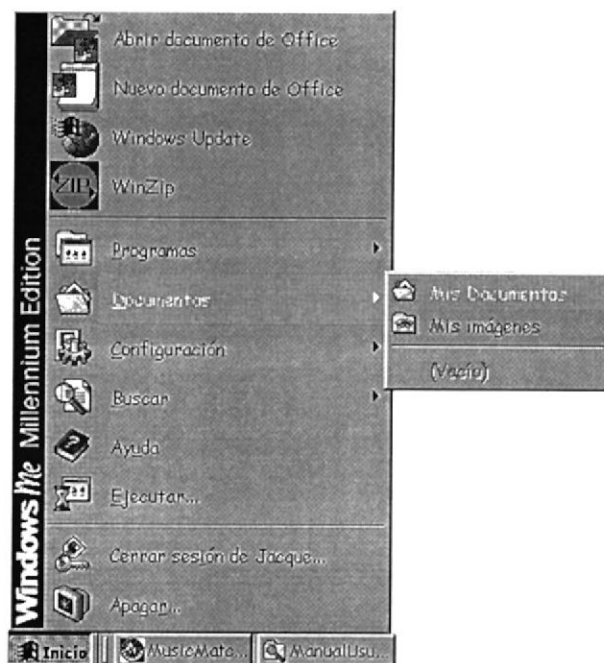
Windows Me Millennium Edition

Abrir documento de Office

Nuevo documento de Office

Windows Update

WinZip

Programas

Documentos

Configuración

Buscar

Ayuda

Ejecutar...

Cerrar sesión de Jacque...

Apagar...

Mis Documentos

Mis imágenes

(Vacío)

Inicio

MusicMate...

ManualUsu...